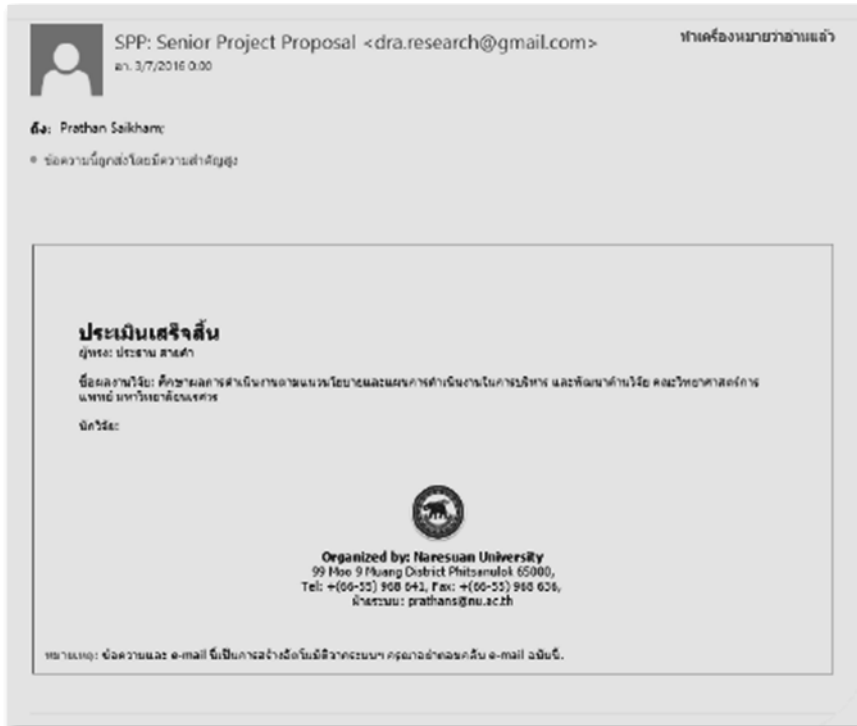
SPP: Senior Project Proposal <dra.research@gmail.com>
อา. 3/7/2016 0:00

ทำเครื่องหมายว่าอ่านแล้ว

ถึง: Prathan Saikham;

ข้อความนี้ถูกส่งโดยมีความสำคัญสูง

ประเมินเสร็จสิ้น
ผู้ส่ง: ประธาน สายคำ

ชื่อผลงานวิจัย: ศึกษาผลการดำเนินงานตามแนวนโยบายและแผนการดำเนินงานในการบริหาร และพัฒนางานวิจัย คณะวิทยาศาสตร์การแพทย์ มหาวิทยาลัยนเรศวร

นักวิจัย:

Organized by: Naresuan University
99 Moo 9 Muang District Phitsanulok 65000,
Tel: +(66-55) 968 641, Fax: +(66-55) 968 636,
ผู้ดูแลระบบ: prathans@nu.ac.th

หมายเหตุ: ข้อความและ e-mail นี้เป็นการจำลองโดยมีวิจารณบท กรุณาอย่าตอบกลับ e-mail ฉบับนี้.